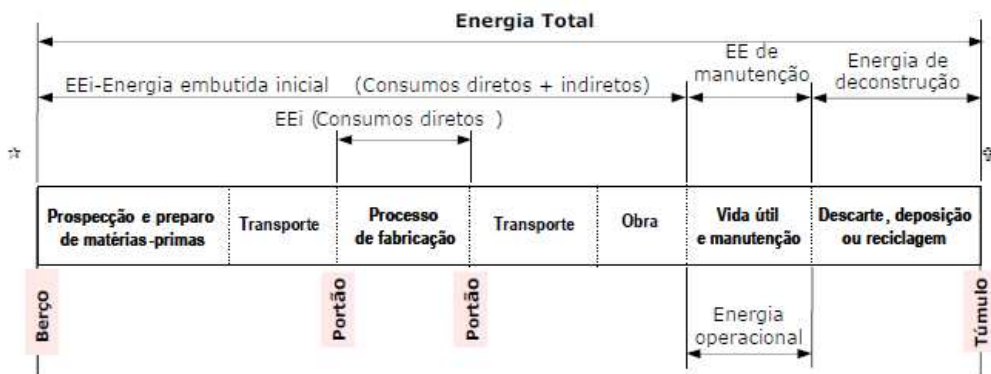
Energia Total

EEi-Energia embutida inicial (Consumos diretos + indiretos)

EE de manutenção

Energia de deconstrução

EEi (Consumos diretos )

| Prospecção e preparo de matérias-primas | Transporte | Processo de fabricação | Transporte | Obra | Vida útil e manutenção | Descarte, deposição ou reciclagem |
|---|---|---|---|---|---|---|

Berço

Portão

Portão

Energia operacional

Túmulo